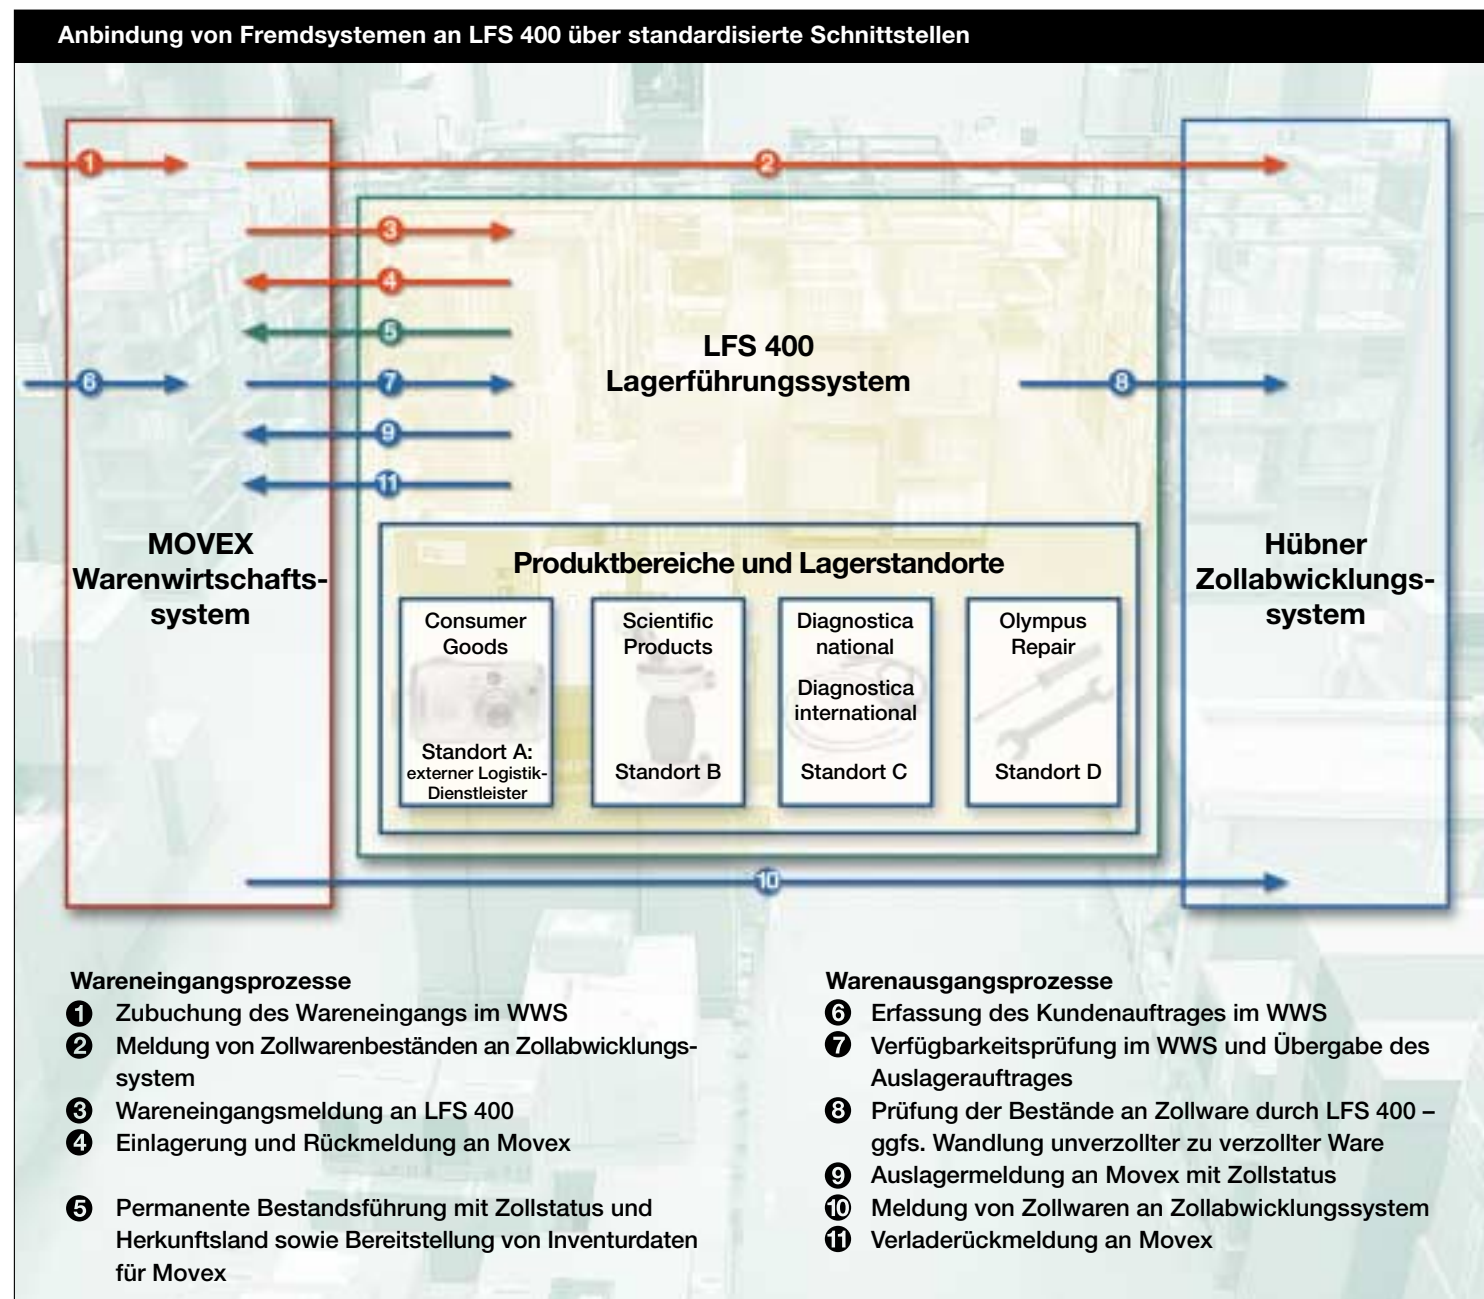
Anbindung von Fremdsystemen an LFS 400 über standardisierte Schnittstellen

1
2
3
4
5
6
7
8
9
11

LFS 400
Lagerführungssystem

MOVEX
Warenwirtschaftssystem

Hübner
Zollabwicklungssystem

Produktbereiche und Lagerstandorte

Consumer Goods
Standort A:
externer Logistik-Dienstleister

Scientific Products
Standort B

Diagnostica national
Diagnostica international
Standort C

Olympus Repair
Standort D

10

Wareneingangsprozesse
1 Zubuchung des Wareneingangs im WWS
2 Meldung von Zollwarenbeständen an Zollabwicklungssystem
3 Wareneingangsmeldung an LFS 400
4 Einlagerung und Rückmeldung an Movex

5 Permanente Bestandsführung mit Zollstatus und Herkunftsland sowie Bereitstellung von Inventurdaten für Movex

Warenausgangsprozesse
6 Erfassung des Kundenauftrages im WWS
7 Verfügbarkeitsprüfung im WWS und Übergabe des Auslagerauftrages
8 Prüfung der Bestände an Zollware durch LFS 400 – ggfs. Wandlung unverzollter zu verzollter Ware
9 Auslagermeldung an Movex mit Zollstatus
10 Meldung von Zollwaren an Zollabwicklungssystem
11 Verladerückmeldung an Movex